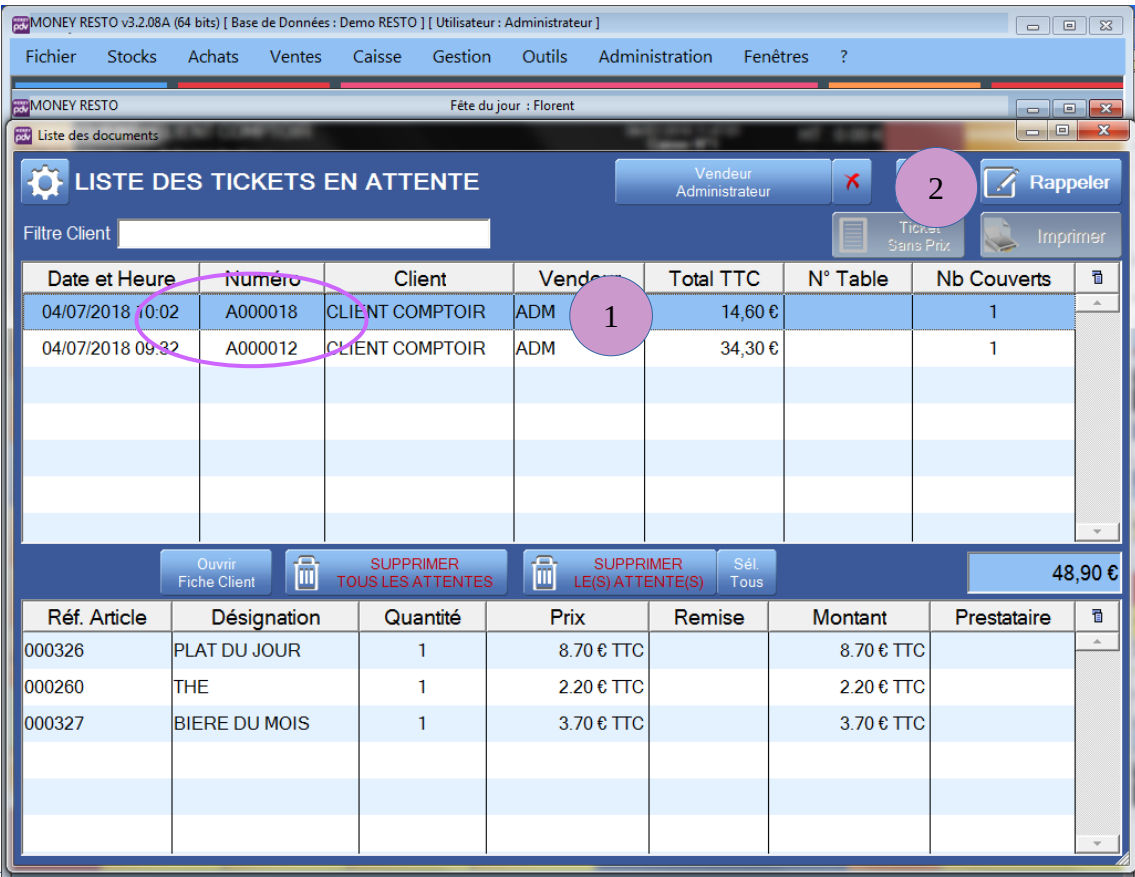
MONEY RESTO v3.2.08A (64 bits) [ Base de Données : Demo RESTO ] [ Utilisateur : Administrateur ]

Fichier Stocks Achats Ventes Caisse Gestion Outils Administration Fenêtres ?

MONEY RESTO Fête du jour : Florent

Liste des documents

LISTE DES TICKETS EN ATTENTE

Vendeur Administrateur

2

Rappeler

Filtre Client

Ticket Sans Prix

Imprimer

| Date et Heure | Numéro | Client | Vendeur | Total TTC | N° Table | Nb Couverts |
|---|---|---|---|---|---|---|
| 04/07/2018 10:02 | A000018 | CLIENT COMPTOIR | ADM | 14,60 € | | 1 |
| 04/07/2018 09:32 | A000012 | CLIENT COMPTOIR | ADM | 34,30 € | | 1 |

1

Ouvrir Fiche Client

SUPPRIMER TOUS LES ATTENTES

SUPPRIMER LE(S) ATTENTE(S)

Sél. Tous

48,90 €

| Réf. Article | Désignation | Quantité | Prix | Remise | Montant | Prestataire |
|---|---|---|---|---|---|---|
| 000326 | PLAT DU JOUR | 1 | 8.70 € TTC | | 8.70 € TTC | |
| 000260 | THE | 1 | 2.20 € TTC | | 2.20 € TTC | |
| 000327 | BIERE DU MOIS | 1 | 3.70 € TTC | | 3.70 € TTC | |